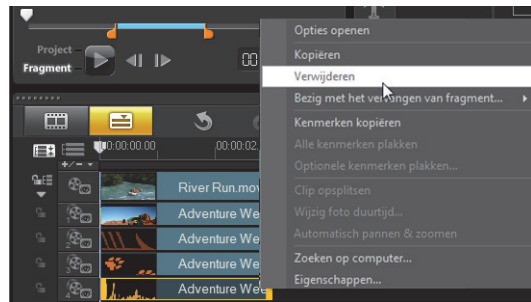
Project
Fragment
00:00:00.00
00:00:02.
+/−
River Run.mov
Adventure We
Adventure We
Adventure We
Adventure We

Opties openen
Kopiëren
Verwijderen
Bezig met het vervangen van fragment...
Kenmerken kopiëren
Alle kenmerken plakken
Optionele kenmerken plakken...
Clip opsplitsen
Wijzig foto duurtijd...
Automatisch pannen & zoomen
Zoeken op computer...
Eigenschappen...